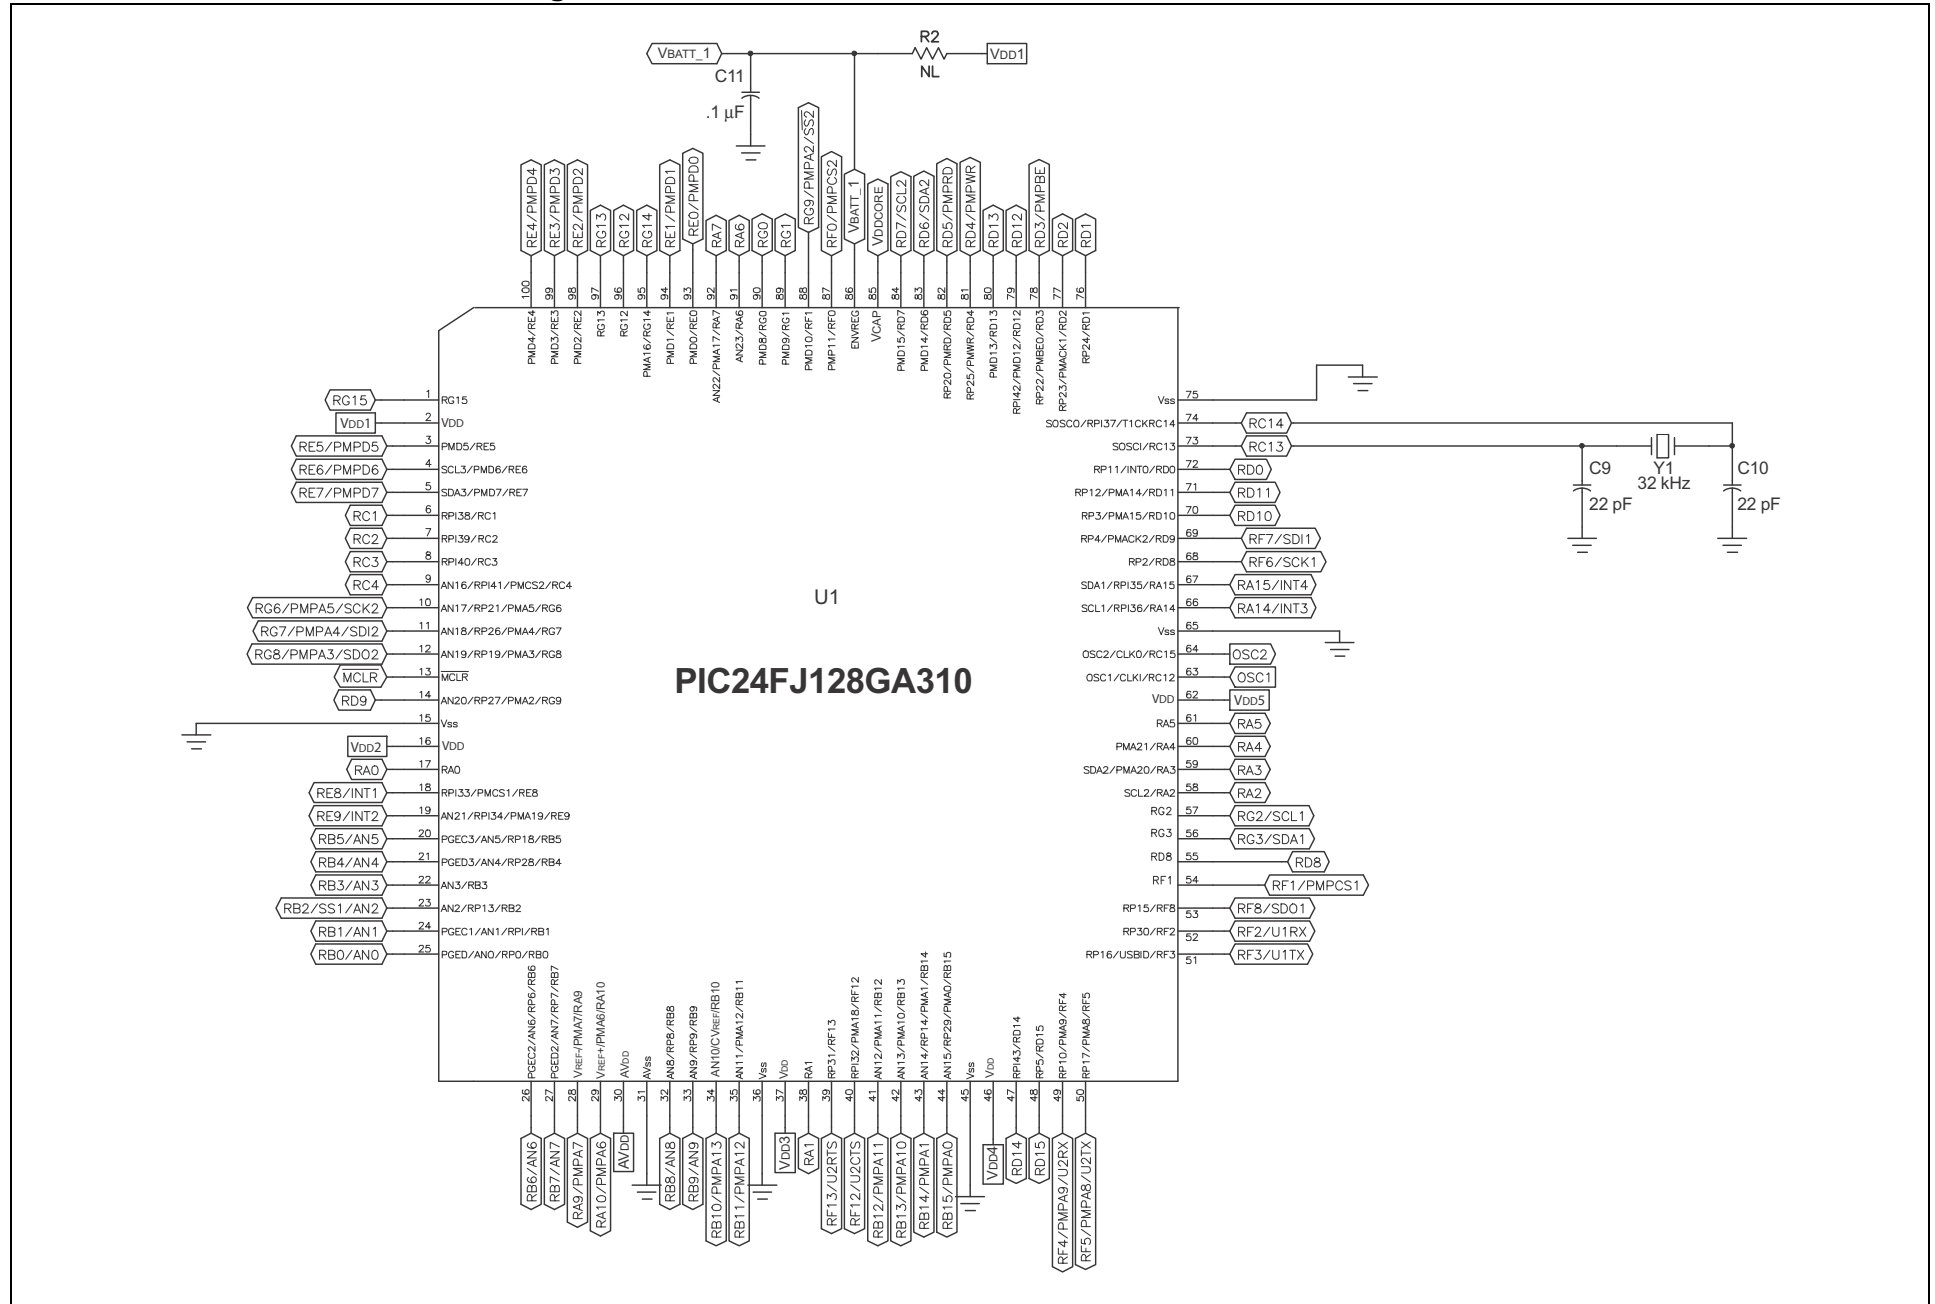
VBATT_1
R2
VDD1
NL
C11
.1 µF

RE4/PMPD4
RE3/PMPD3
RE2/PMPD2
RG13
RG12
RG14
RE1/PMPD1
RE0/PMPD0
RA7
RA6
RG0
RG1
RG9/PMPA2/$\overline{SS2}$
RF0/PMPCS2
VBATT_1
VDDCORE
RD7/SCL2
RD6/SDA2
RD5/PMPRD
RD4/PMPWR
RD13
RD12
RD3/PMPBE
RD2
RD1

100 99 98 97 96 95 94 93 92 91 90 89 88 87 86 85 84 83 82 81 80 79 78 77 76

PMD4/RE4
PMD3/RE3
PMD2/RE2
RG13
RG12
PMA16/RG14
PMD1/RE1
PMD0/RE0
AN22/PMA17/RA7
AN23/RA6
PMD8/RG0
PMD9/RG1
PMD10/RF1
PMP11/RF0
ENVREG
VCAP
PMD15/RD7
PMD14/RD6
RP20/PMRD/RD5
RP25/PMWR/RD4
PMD13/RD13
RPI42/PMD12/RD12
RP22/PMBE0/RD3
RP23/PMACK1/RD2
RP24/RD1

RG15 1 RG15
VDD1 2 VDD
RE5/PMPD5 3 PMD5/RE5
RE6/PMPD6 4 SCL3/PMD6/RE6
RE7/PMPD7 5 SDA3/PMD7/RE7
RC1 6 RPI38/RC1
RC2 7 RPI39/RC2
RC3 8 RPI40/RC3
RC4 9 AN16/RPI41/PMCS2/RC4
RG6/PMPA5/SCK2 10 AN17/RP21/PMA5/RG6
RG7/PMPA4/SDI2 11 AN18/RP26/PMA4/RG7
RG8/PMPA3/SDO2 12 AN19/RP19/PMA3/RG8
$\overline{MCLR}$ 13 $\overline{MCLR}$
RD9 14 AN20/RP27/PMA2/RG9
15 Vss
VDD2 16 VDD
RA0 17 RA0
RE8/INT1 18 RPI33/PMCS1/RE8
RE9/INT2 19 AN21/RPI34/PMA19/RE9
RB5/AN5 20 PGEC3/AN5/RP18/RB5
RB4/AN4 21 PGED3/AN4/RP28/RB4
RB3/AN3 22 AN3/RB3
RB2/SS1/AN2 23 AN2/RP13/RB2
RB1/AN1 24 PGEC1/AN1/RPI/RB1
RB0/AN0 25 PGED/AN0/RP0/RB0

Vss 75
SOSCO/RPI37/T1CKRC14 74 RC14
SOSCI/RC13 73 RC13
RP11/INT0/RD0 72 RD0
RP12/PMA14/RD11 71 RD11
RP3/PMA15/RD10 70 RD10
RP4/PMACK2/RD9 69 RF7/SDI1
RP2/RD8 68 RF6/SCK1
SDA1/RPI35/RA15 67 RA15/INT4
SCL1/RPI36/RA14 66 RA14/INT3
Vss 65
OSC2/CLK0/RC15 64 OSC2
OSC1/CLKI/RC12 63 OSC1
VDD 62 VDD5
RA5 61 RA5
PMA21/RA4 60 RA4
SDA2/PMA20/RA3 59 RA3
SCL2/RA2 58 RA2
RG2 57 RG2/SCL1
RG3 56 RG3/SDA1
RD8 55 RD8
RF1 54 RF1/PMPCS1
RP15/RF8 53 RF8/SDO1
RP30/RF2 52 RF2/U1RX
RP16/USBID/RF3 51 RF3/U1TX

C9
22 pF
Y1
32 kHz
C10
22 pF

U1
PIC24FJ128GA310

PGEC2/AN6/RP6/RB6
PGED2/AN7/RP7/RB7
VREF-/PMA7/RA9
VREF+/PMA6/RA10
AVDD
AVss
AN8/RP8/RB8
AN9/RP9/RB9
AN10/CVREF/RB10
AN11/PMA12/RB11
Vss
VDD
RA1
RP31/RF13
RPI32/PMA18/RF12
AN12/PMA11/RB12
AN13/PMA10/RB13
AN14/RP14/PMA1/RB14
AN15/RP29/PMA0/RB15
Vss
VDD
RPI43/RD14
RP5/RD15
RP10/PMA9/RF4
RP17/PMA8/RF5

26 27 28 29 30 31 32 33 34 35 36 37 38 39 40 41 42 43 44 45 46 47 48 49 50

RB6/AN6
RB7/AN7
RA9/PMPA7
RA10/PMPA6
AVDD
RB8/AN8
RB9/AN9
RB10/PMPA13
RB11/PMPA12
VDD3
RA1
RF13/U2RTS
RF12/U2CTS
RB12/PMPA11
RB13/PMPA10
RB14/PMPA1
RB15/PMPA0
VDD4
RD14
RD15
RF4/PMPA9/U2RX
RF5/PMPA8/U2TX